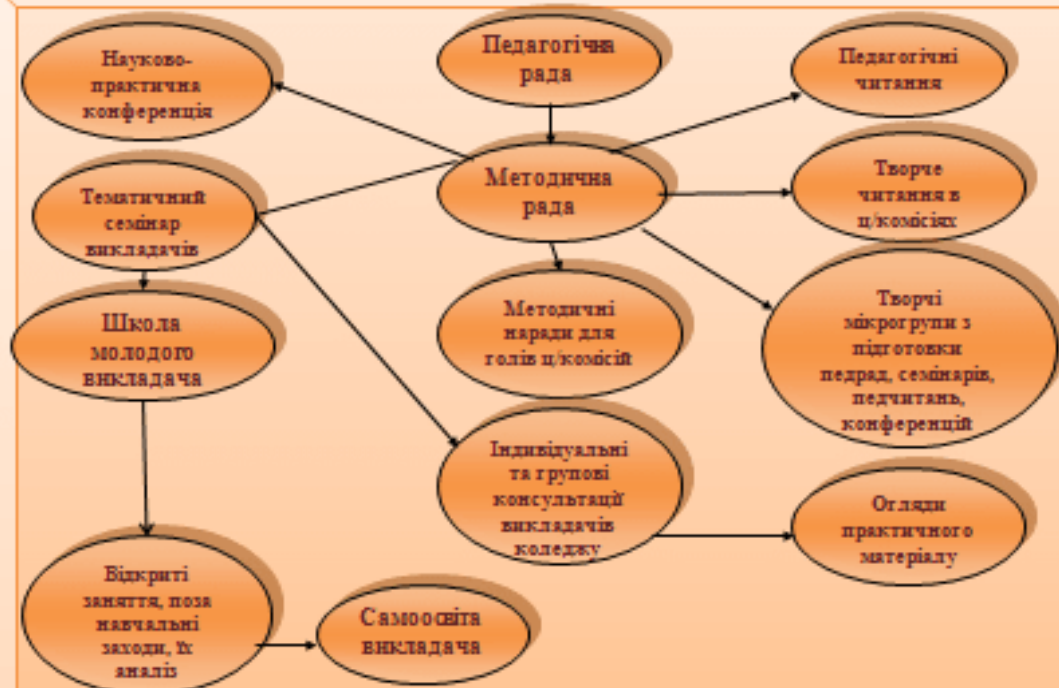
Педагогічна рада

Науково-практична конференція

Педагогічні читання

Методична рада

Тематичний семінар викладачів

Творче читання в ц/комісіях

Школа молодого викладача

Методичні наради для голів ц/комісій

Творчі мікрогрупи з підготовки педрад, семінарів, педчитань, конференцій

Індивідуальні та групові консультації викладачів коледжу

Огляди практичного матеріалу

Відкриті заняття, поза навчальні заходи, їх аналіз

Самоосвіта викладача